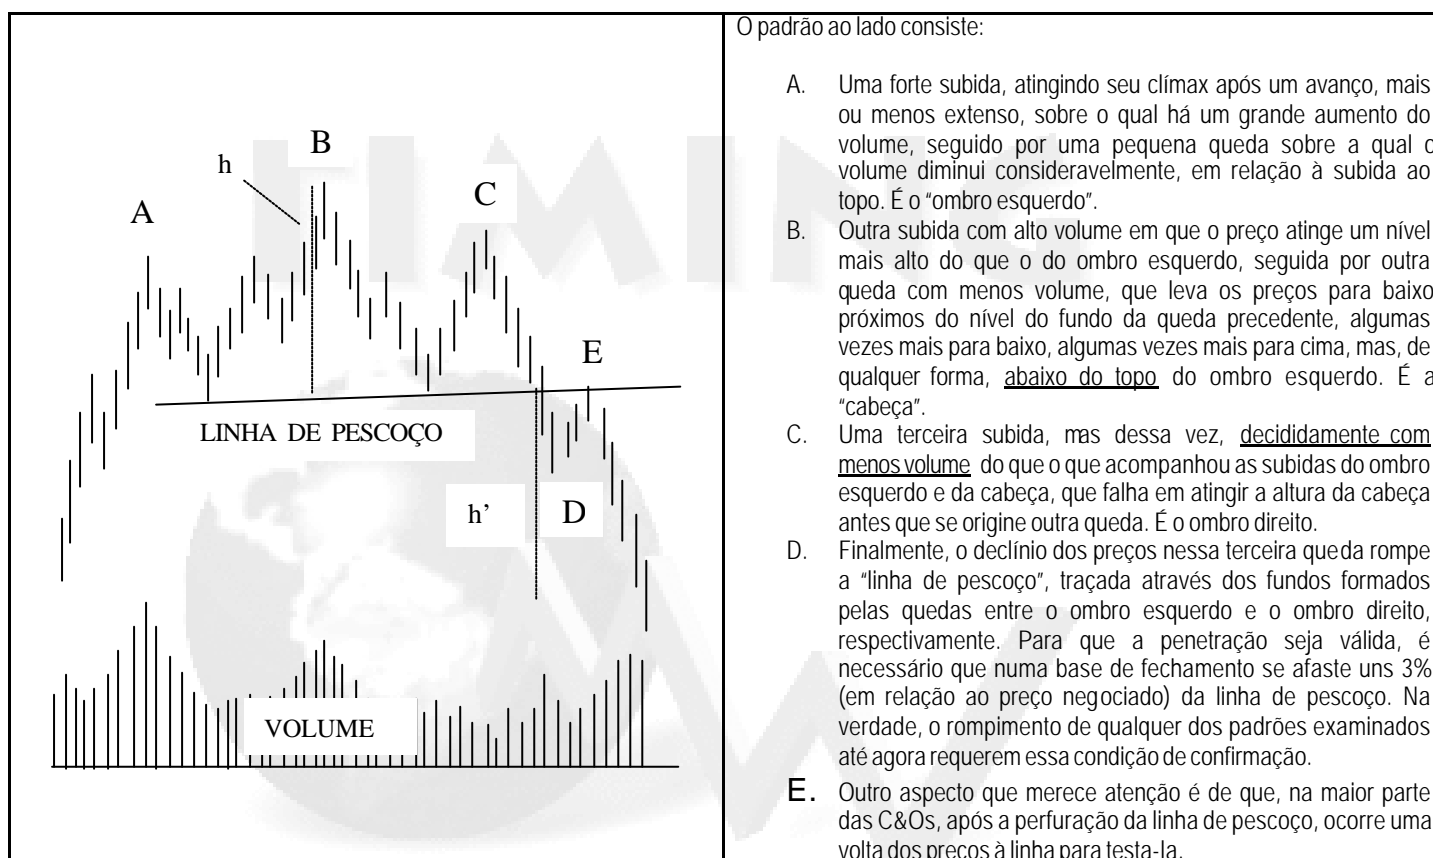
B

h

C

A

E

LINHA DE PESCOÇO

h'

D

VOLUME

O padrão ao lado consiste:

A. Uma forte subida, atingindo seu clímax após um avanço, mais ou menos extenso, sobre o qual há um grande aumento do volume, seguido por uma pequena queda sobre a qual o volume diminui consideravelmente, em relação à subida ao topo. É o "ombro esquerdo".

B. Outra subida com alto volume em que o preço atinge um nível mais alto do que o do ombro esquerdo, seguida por outra queda com menos volume, que leva os preços para baixo próximos do nível do fundo da queda precedente, algumas vezes mais para baixo, algumas vezes mais para cima, mas, de qualquer forma, abaixo do topo do ombro esquerdo. É a "cabeça".

C. Uma terceira subida, mas dessa vez, decididamente com menos volume do que o que acompanhou as subidas do ombro esquerdo e da cabeça, que falha em atingir a altura da cabeça antes que se origine outra queda. É o ombro direito.

D. Finalmente, o declínio dos preços nessa terceira queda rompe a "linha de pescoço", traçada através dos fundos formados pelas quedas entre o ombro esquerdo e o ombro direito, respectivamente. Para que a penetração seja válida, é necessário que numa base de fechamento se afaste uns 3% (em relação ao preço negociado) da linha de pescoço. Na verdade, o rompimento de qualquer dos padrões examinados até agora requerem essa condição de confirmação.

E. Outro aspecto que merece atenção é de que, na maior parte das C&Os, após a perfuração da linha de pescoço, ocorre uma volta dos preços à linha para testa-la.